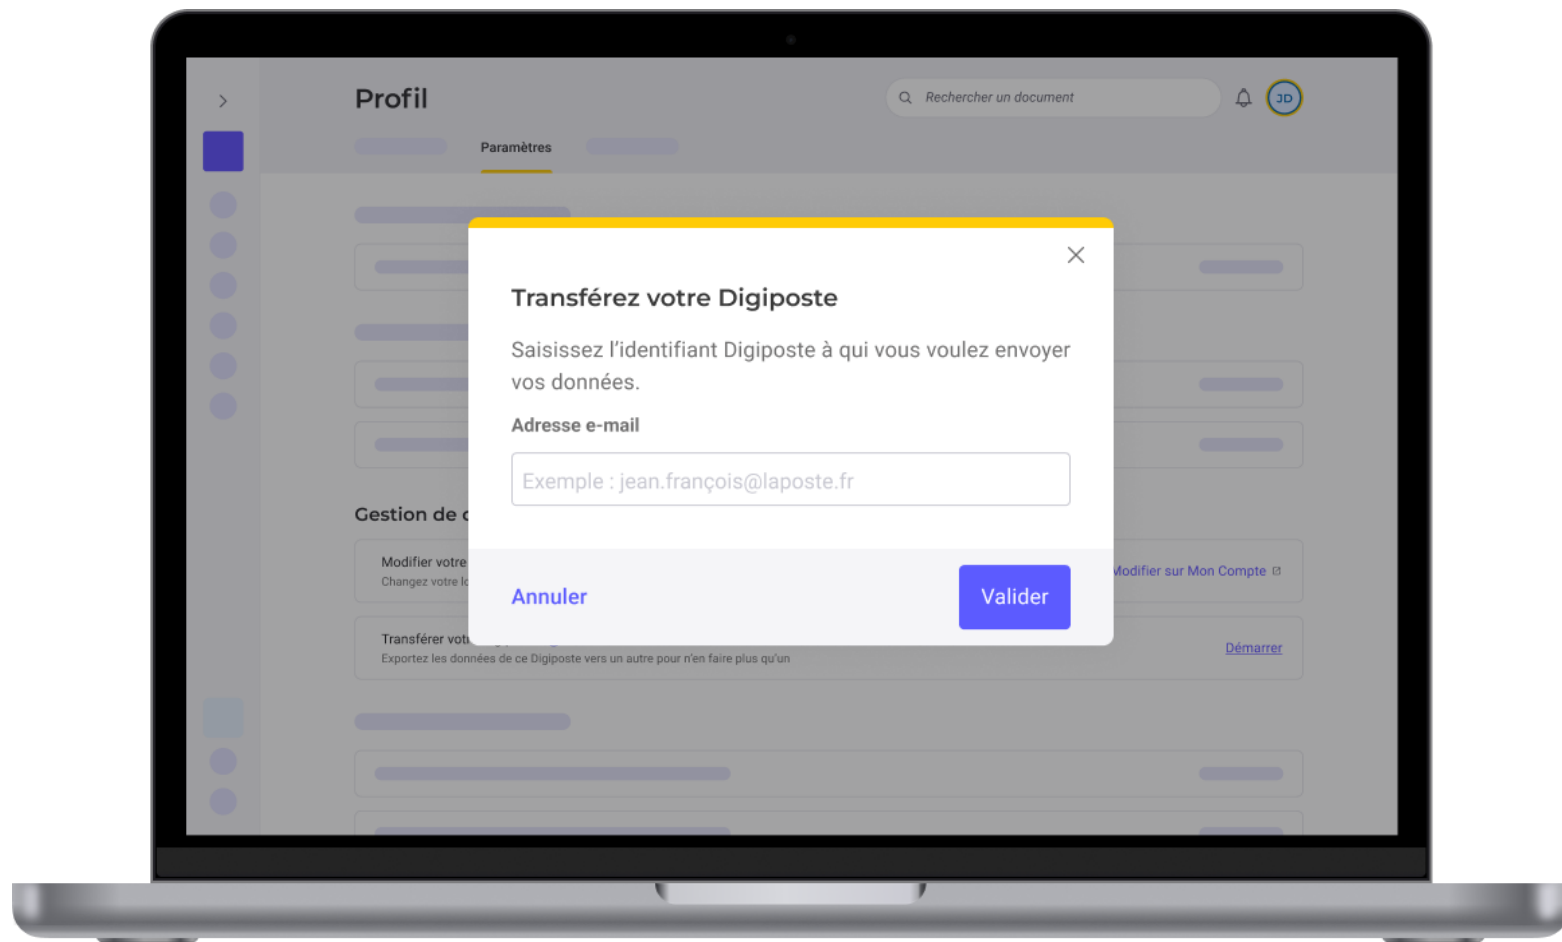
Profil

Rechercher un document

JD

Paramètres

Gestion de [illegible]

Modifier votre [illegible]
Changez votre l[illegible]

Modifier sur Mon Compte

Transférer vot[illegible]
Exportez les données de ce Digiposte vers un autre pour n'en faire plus qu'un

Démarrer

Transférez votre Digiposte

Saisissez l'identifiant Digiposte à qui vous voulez envoyer vos données.

Adresse e-mail

Exemple : jean.françois@laposte.fr

Annuler

Valider